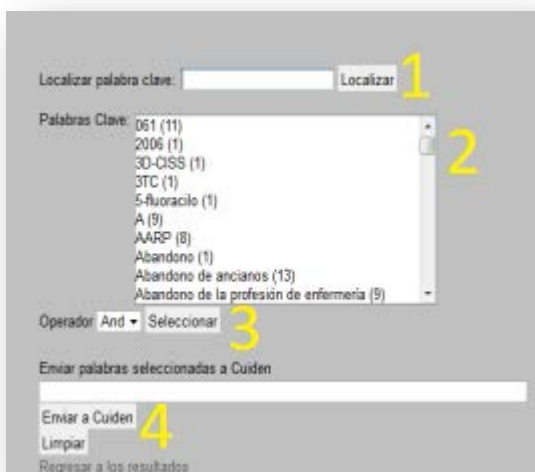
Localizar palabra clave: Localizar 1

Palabras Clave:
061 (11)
2006 (1)
3D-CISS (1)
3TC (1)
5-fluoracilo (1)
A (9)
AARP (8)
Abandono (1)
Abandono de ancianos (13)
Abandono de la profesión de enfermería (9)

2

Operador And Seleccionar 3

Enviar palabras seleccionadas a Cuiden

Enviar a Cuiden 4

Limpiar

Regresar a los resultados